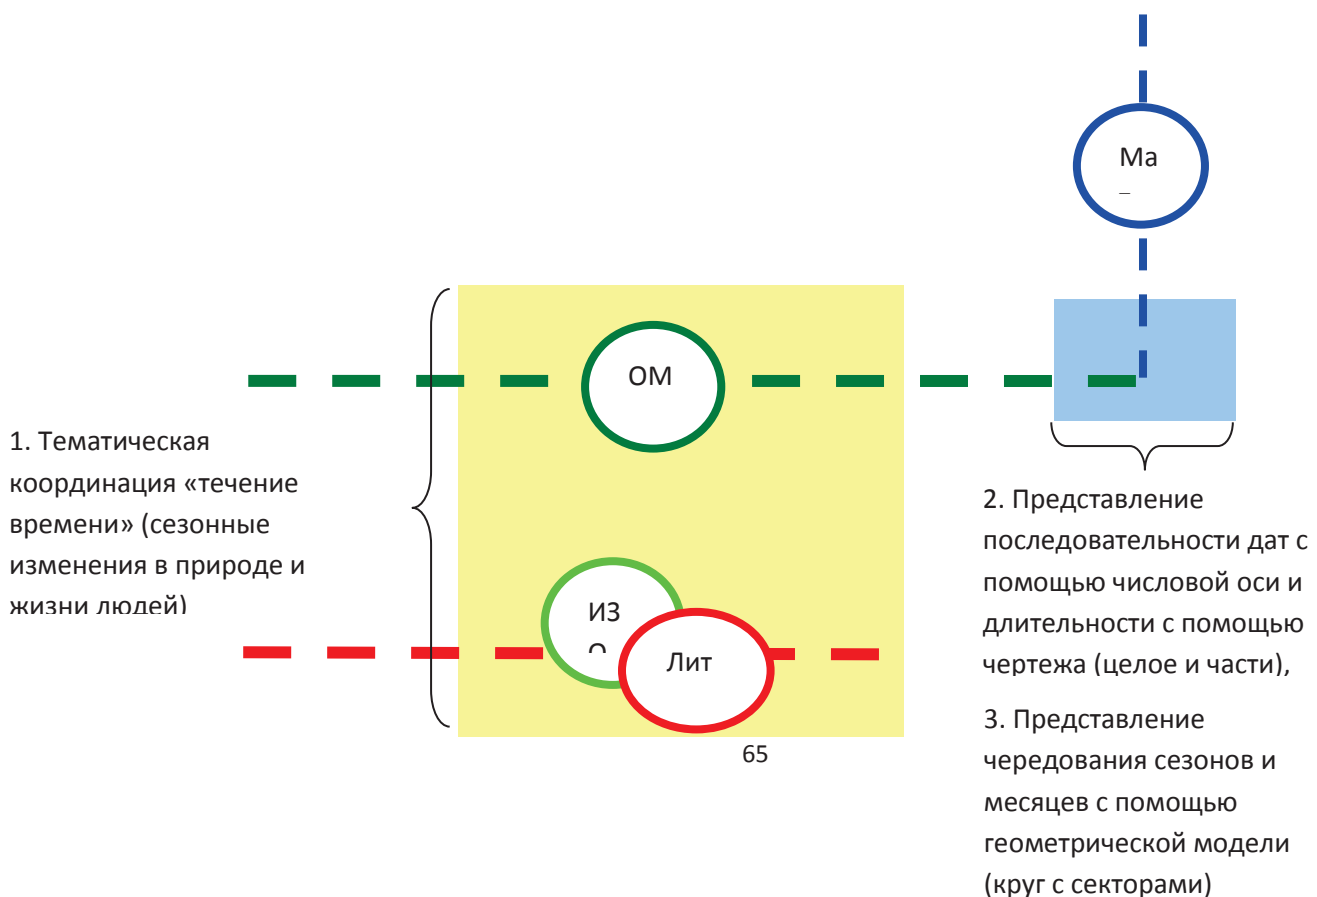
Ма
_

ОМ

1. Тематическая координация «течение времени» (сезонные изменения в природе и жизни людей)

ИЗ
О

Лит

65

2. Представление последовательности дат с помощью числовой оси и длительности с помощью чертежа (целое и части),

3. Представление чередования сезонов и месяцев с помощью геометрической модели (круг с секторами)